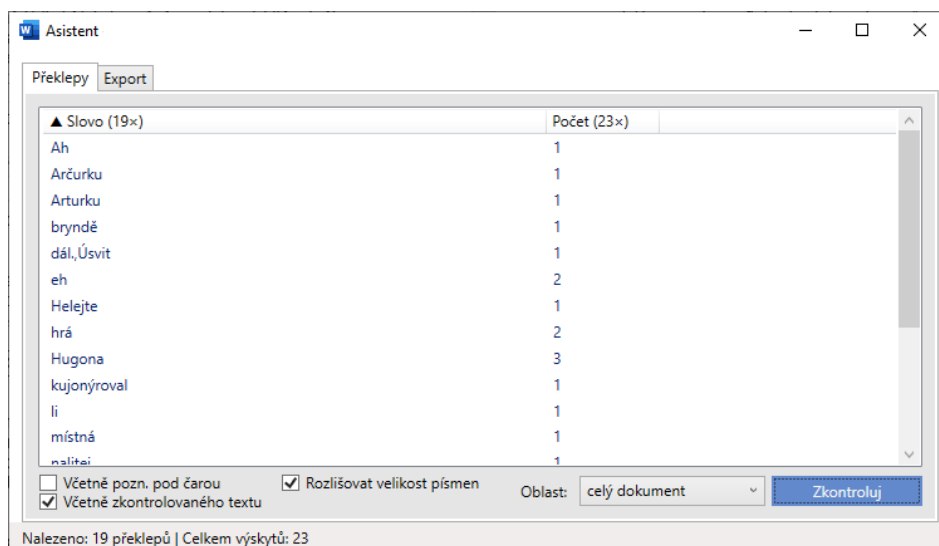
Asistent

Překlepy | Export

| ▲ Slovo (19×) | Počet (23×) |
|---|---|
| Ah | 1 |
| Arčurku | 1 |
| Arturku | 1 |
| bryndě | 1 |
| dál.,Úsvit | 1 |
| eh | 2 |
| Helejte | 1 |
| hrá | 2 |
| Hugona | 3 |
| kujonýroval | 1 |
| li | 1 |
| místná | 1 |
| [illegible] | 1 |

☐ Včetně pozn. pod čarou
☑ Včetně zkontrolovaného textu
☑ Rozlišovat velikost písmen
Oblast: celý dokument
Zkontroluj

Nalezeno: 19 překlepů | Celkem výskytů: 23